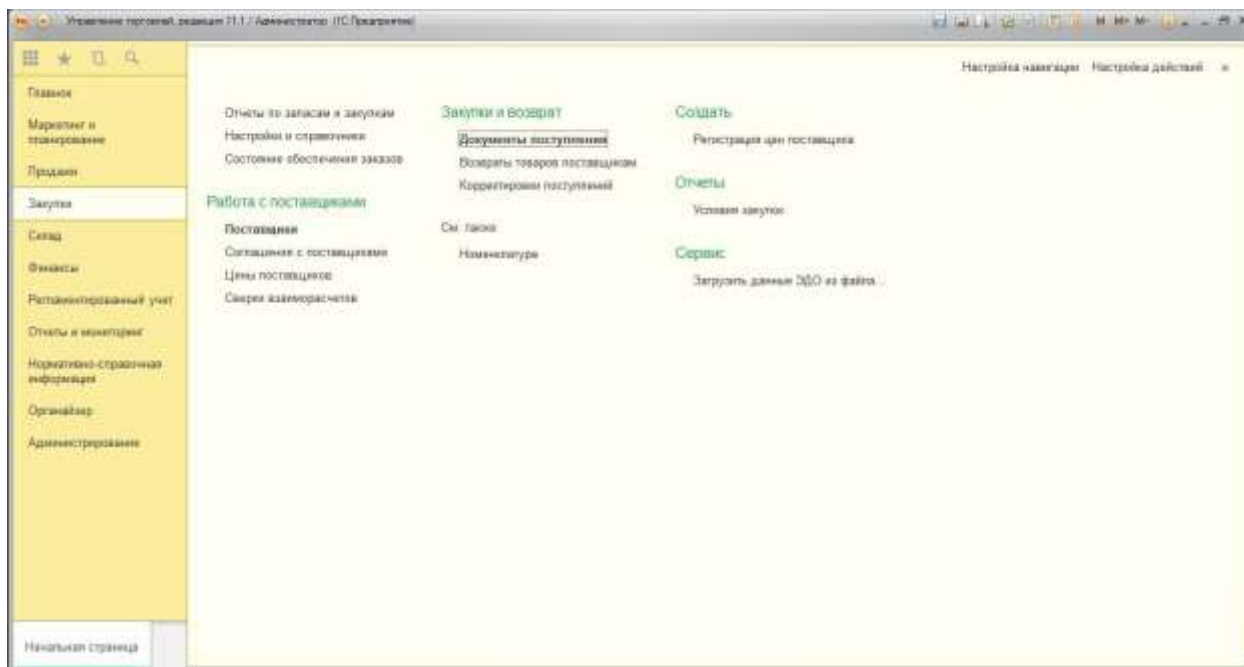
Управление торговлей, редакция 11.1 / Администратор (1С:Предприятие)

Главное
Маркетинг и планирование
Продажи
Закупки
Склад
Финансы
Регламентированный учет
Отчеты и мониторинг
Нормативно-справочная информация
Органайзер
Администрирование

Начальная страница

Настройка навигации Настройка действий

Отчеты по запасам и закупкам
Настройки и справочники
Состояние обеспечения заказов

Работа с поставщиками
Поставщики
Соглашения с поставщиками
Цены поставщиков
Сверки взаиморасчетов

Закупки и возврат
Документы поступления
Возвраты товаров поставщикам
Корректировки поступлений

См. также
Номенклатура

Создать
Регистрация цен поставщика

Отчеты
Условия закупок

Сервис
Загрузить данные ЭДО из файла